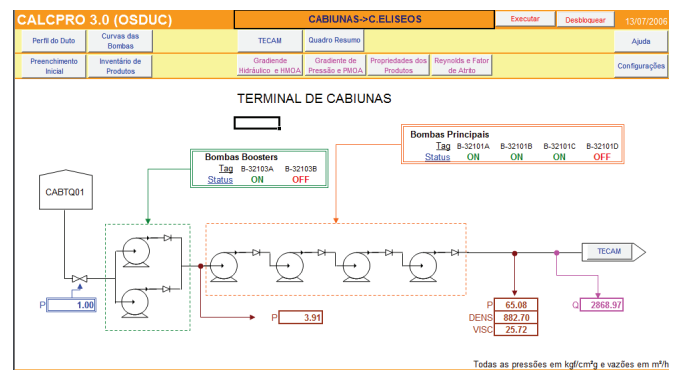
CALCPRO 3.0 (OSDUC)

CABIUNAS->C.ELISEOS

Executar

Desbloquear

13/07/2006

Perfil do Duto

Curvas das Bombas

TECAM

Quadro Resumo

Ajuda

Preenchimento Inicial

Inventário de Produtos

Gradiende Hidráulico e HMOA

Gradiente de Pressão e PMOA

Propriedades dos Produtos

Reynolds e Fator de Atrito

Configurações

TERMINAL DE CABIUNAS

Bombas Principais

| Tag | B-32101A | B-32101B | B-32101C | B-32101D |
|---|---|---|---|---|
| Status | ON | ON | ON | OFF |

Bombas Boosters

| Tag | B-32103A | B-32103B |
|---|---|---|
| Status | ON | OFF |

CABTQ01

TECAM

P 1.00

P 3.91

P 65.08

DENS 882.70

VISC 25.72

Q 2868.97

Todas as pressões em kgf/cm²g e vazões em m³/h